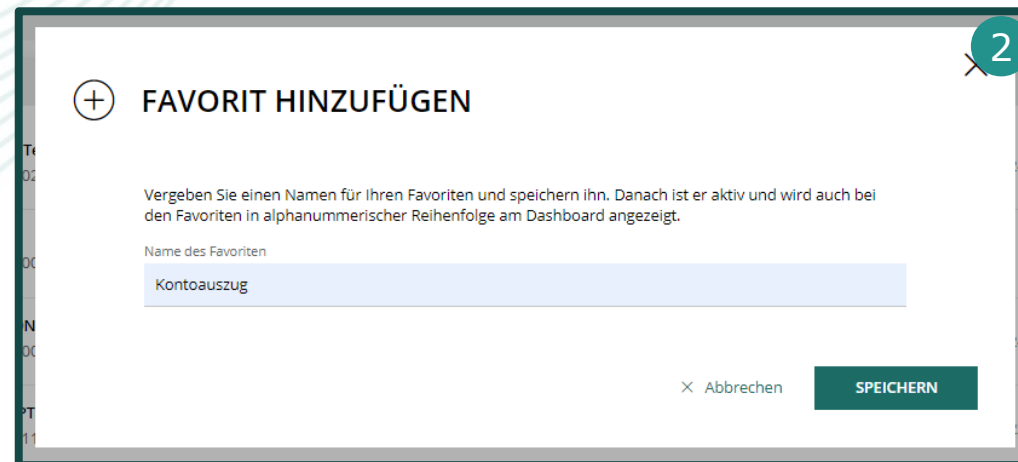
2

FAVORIT HINZUFÜGEN

Vergeben Sie einen Namen für Ihren Favoriten und speichern ihn. Danach ist er aktiv und wird auch bei den Favoriten in alphanummerischer Reihenfolge am Dashboard angezeigt.

Name des Favoriten

Kontoauszug

× Abbrechen

SPEICHERN